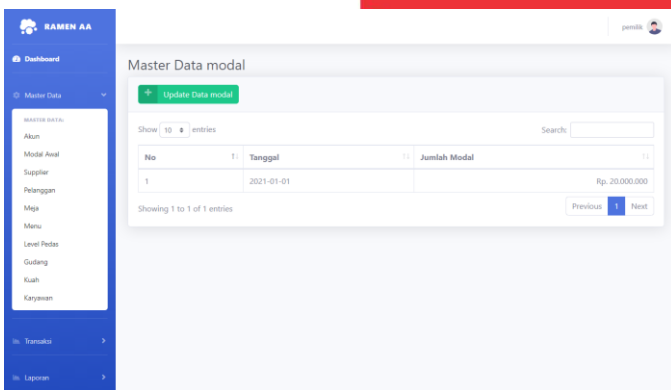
RAMEN AA

Dashboard

Master Data

MASTER DATA:
Akun
Modal Awal
Supplier
Pelanggan
Meja
Menu
Level Pedas
Gudang
Kuah
Karyawan

Transaksi

Laporan

pemilik

Master Data modal

+ Update Data modal

Show 10 entries

Search:

| No | Tanggal | Jumlah Modal |
|---|---|---|
| 1 | 2021-01-01 | Rp. 20.000.000 |

Showing 1 to 1 of 1 entries

Previous 1 Next